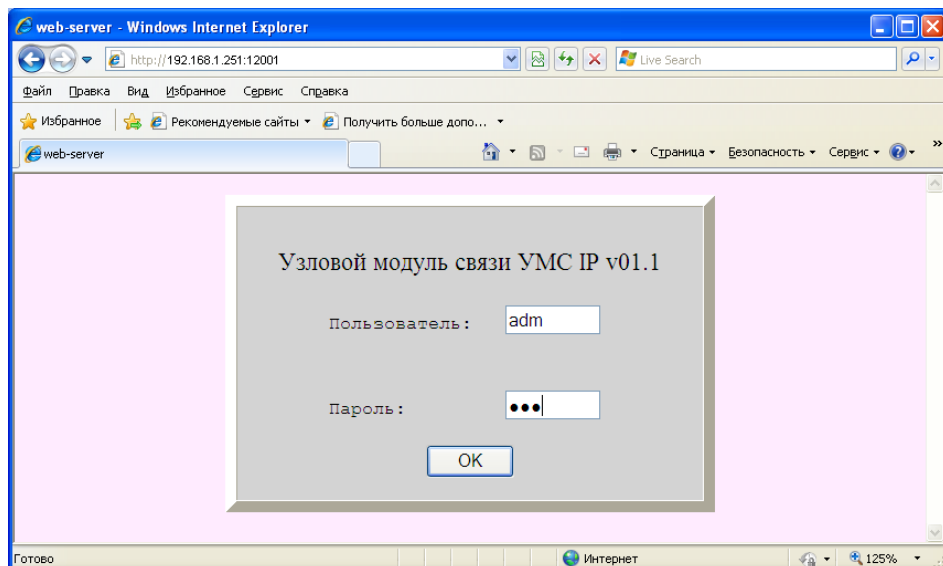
web-server - Windows Internet Explorer

http://192.168.1.251:12001

Live Search

Файл Правка Вид Избранное Сервис Справка

Избранное Рекомендуемые сайты Получить больше допо...

web-server

Страница Безопасность Сервис

Узловой модуль связи УМС IP v01.1

Пользователь: adm

Пароль: •••

OK

Готово

Интернет

125%